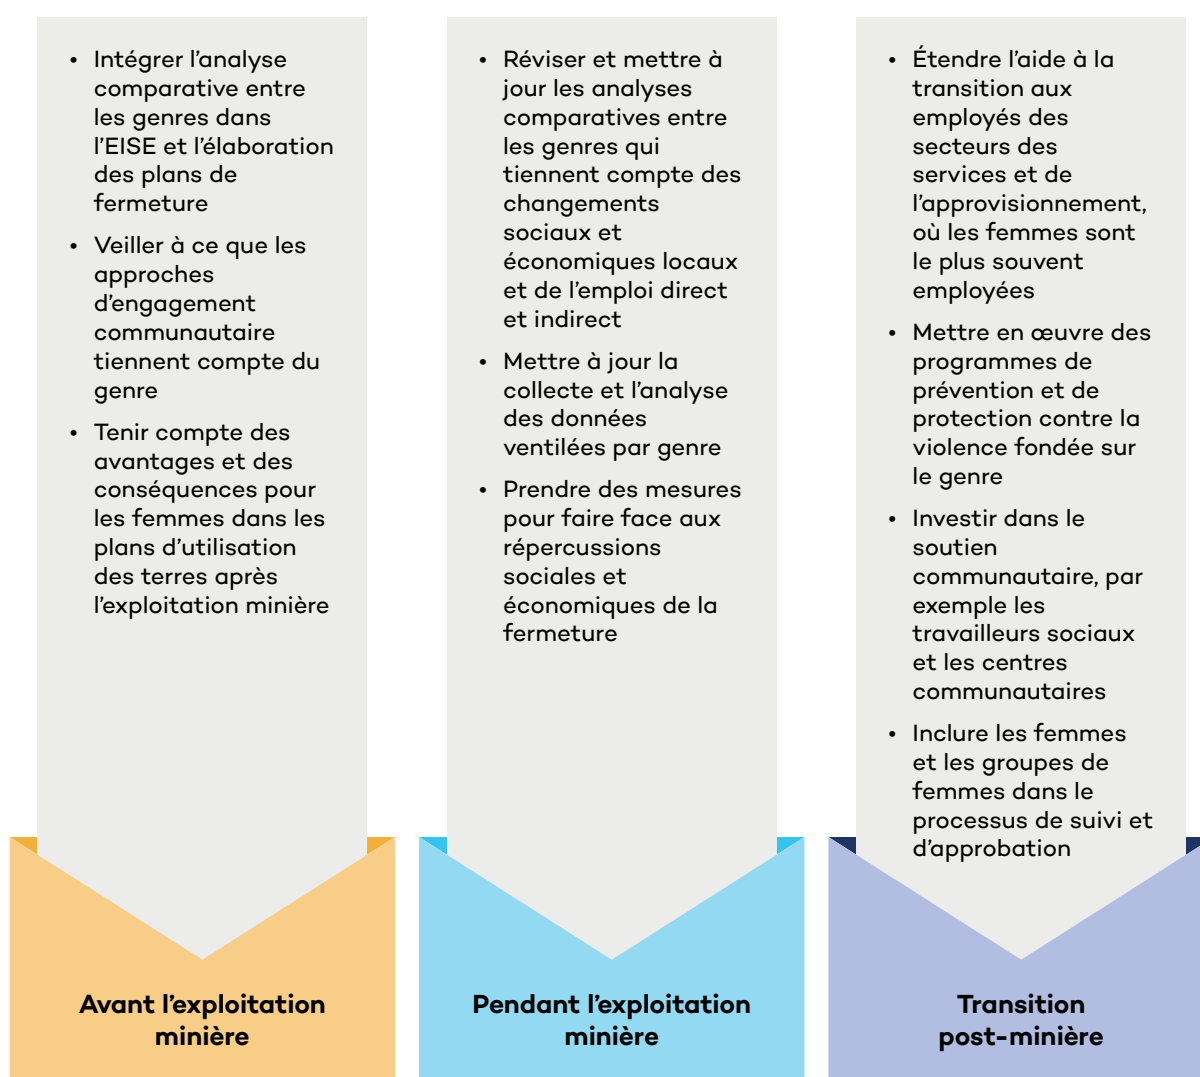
• Intégrer l'analyse comparative entre les genres dans l'EISE et l'élaboration des plans de fermeture

• Veiller à ce que les approches d'engagement communautaire tiennent compte du genre

• Tenir compte des avantages et des conséquences pour les femmes dans les plans d'utilisation des terres après l'exploitation minière

Avant l'exploitation minière

• Réviser et mettre à jour les analyses comparatives entre les genres qui tiennent compte des changements sociaux et économiques locaux et de l'emploi direct et indirect

• Mettre à jour la collecte et l'analyse des données ventilées par genre

• Prendre des mesures pour faire face aux répercussions sociales et économiques de la fermeture

Pendant l'exploitation minière

• Étendre l'aide à la transition aux employés des secteurs des services et de l'approvisionnement, où les femmes sont le plus souvent employées

• Mettre en œuvre des programmes de prévention et de protection contre la violence fondée sur le genre

• Investir dans le soutien communautaire, par exemple les travailleurs sociaux et les centres communautaires

• Inclure les femmes et les groupes de femmes dans le processus de suivi et d'approbation

Transition post-minière